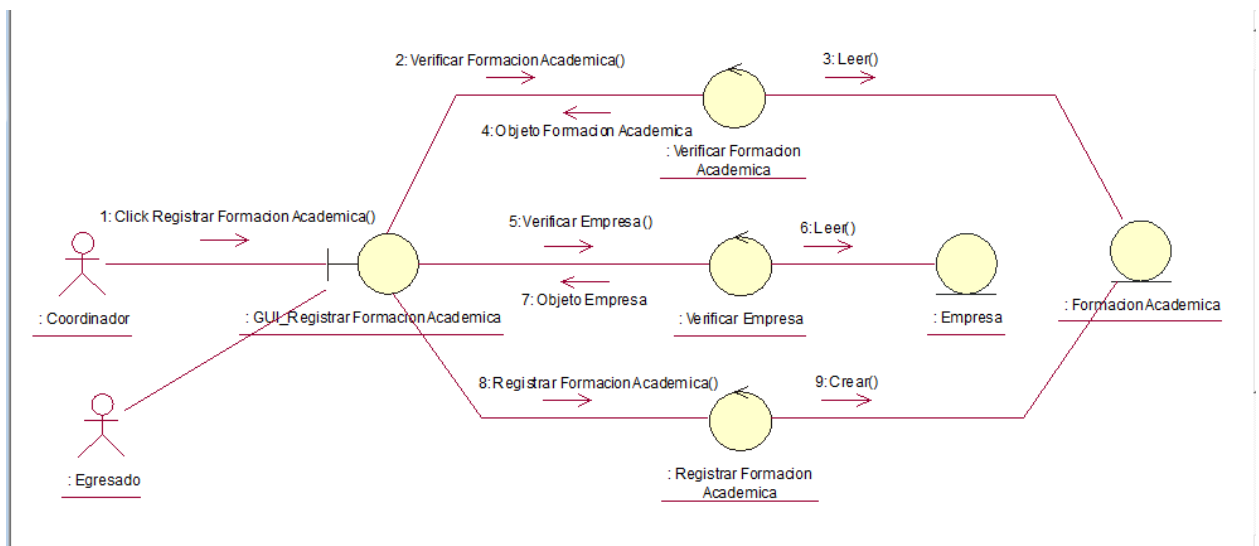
2: Verificar FormacionAcademica()

3: Leer()

4: Objeto Formacion Academica

: Verificar Formacion Academica

1: Click Registrar Formacion Academica()

5: Verificar Empresa()

6: Leer()

7: Objeto Empresa

: Coordinador

: GUI_Registrar FormacionAcademica

: Verificar Empresa

: Empresa

: FormacionAcademica

8: Registrar FormacionAcademica()

9: Crear()

: Egresado

: Registrar Formacion Academica